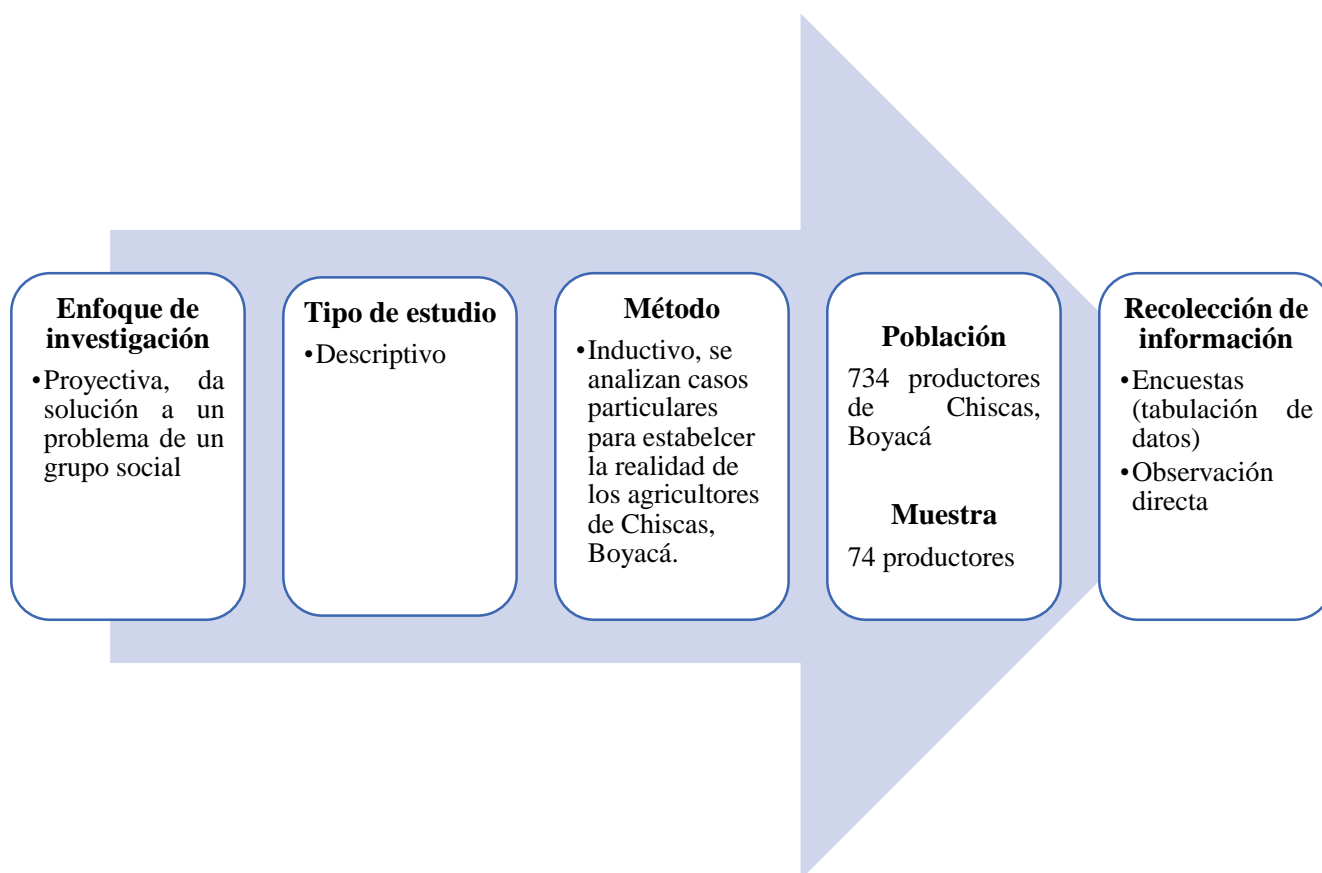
Enfoque de investigación

•Proyectiva, da solución a un problema de un grupo social

Tipo de estudio

•Descriptivo

Método

•Inductivo, se analizan casos particulares para estabelcer la realidad de los agricultores de Chiscas, Boyacá.

Población

734 productores de Chiscas, Boyacá

Muestra

74 productores

Recolección de información

•Encuestas (tabulación de datos)

•Observación directa